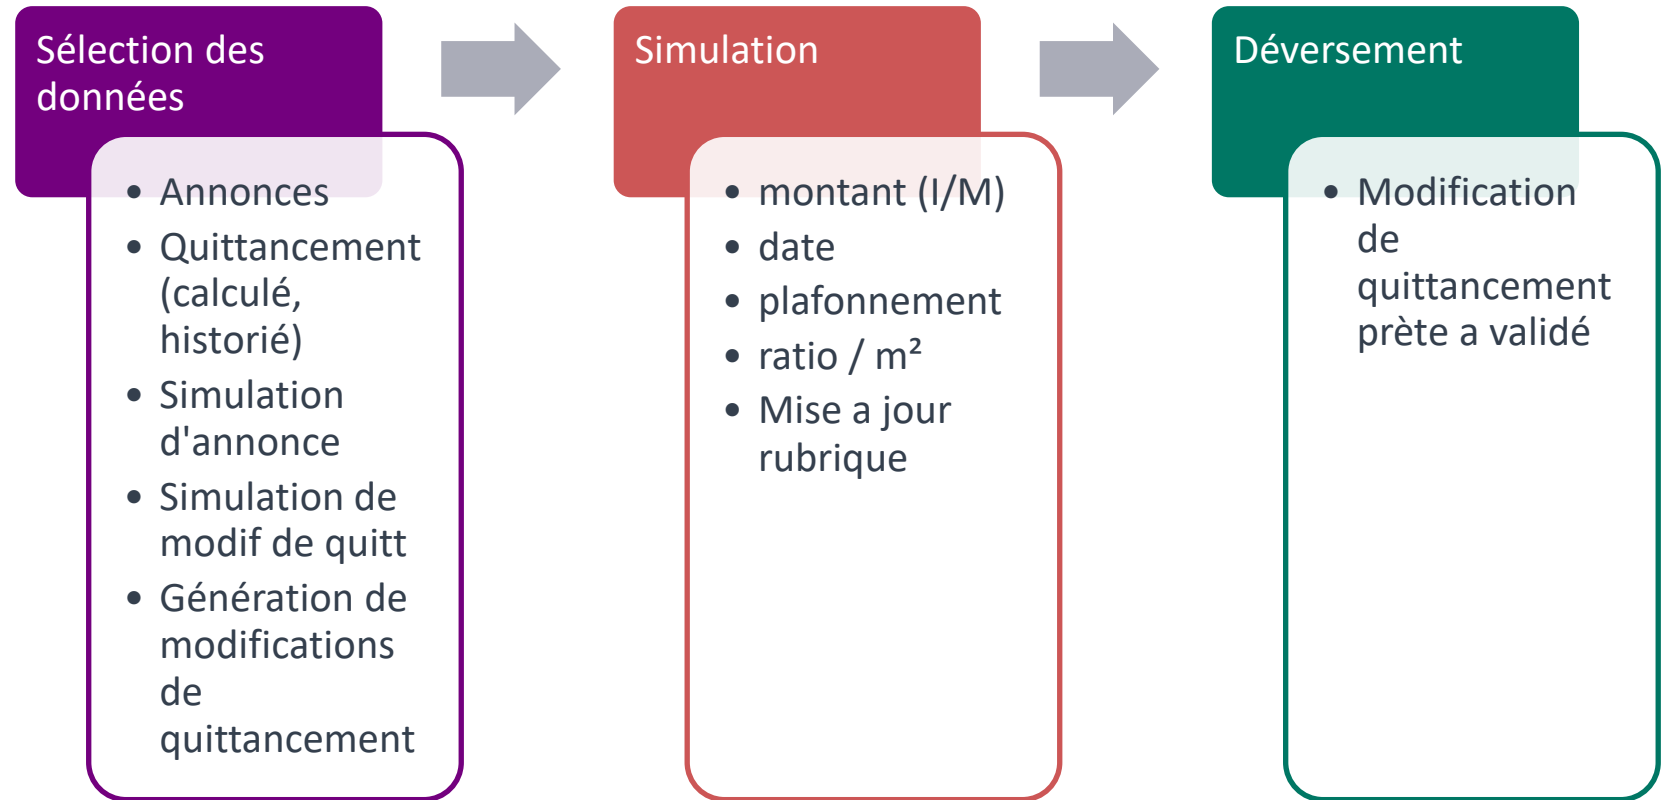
Sélection des données

- Annonces
- Quittancement (calculé, historié)
- Simulation d'annonce
- Simulation de modif de quitt
- Génération de modifications de quittancement

Simulation

- montant (I/M)
- date
- plafonnement
- ratio / m²
- Mise a jour rubrique

Déversement

- Modification de quittancement prète a validé